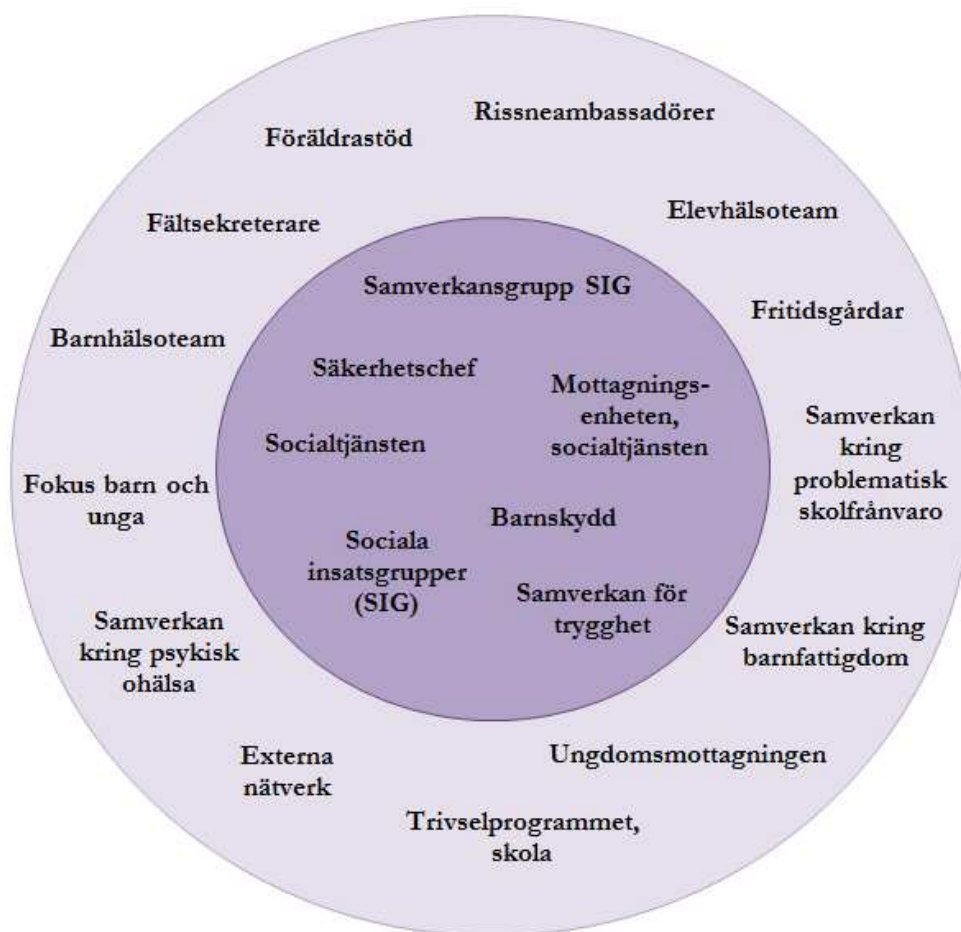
Rissneambassadörer

Föräldrastöd

Elevhälsoteam

Fältsekreterare

Samverkansgrupp SIG

Fritidsgårdar

Barnhälsoteam

Säkerhetschef

Mottagningsenheten, socialtjänsten

Socialtjänsten

Samverkan kring problematisk skolfrånvaro

Fokus barn och unga

Barnskydd

Sociala insatsgrupper (SIG)

Samverkan för trygghet

Samverkan kring barnfattigdom

Samverkan kring psykisk ohälsa

Externa nätverk

Ungdomsmottagningen

Trivselprogrammet, skola